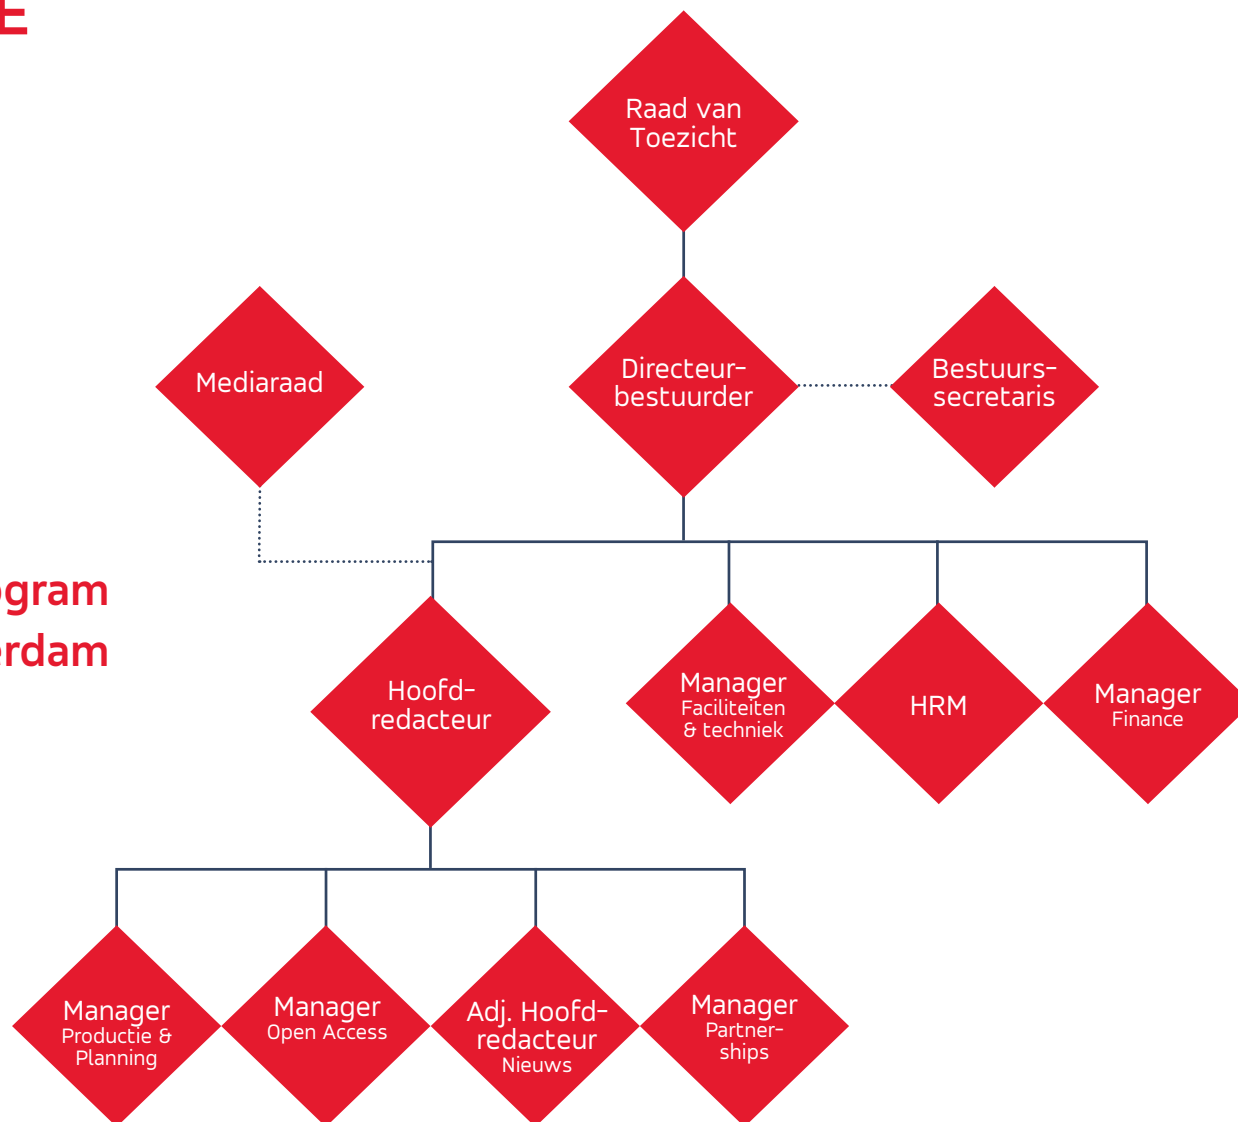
E

gram
rdam

Raad van Toezicht

Mediaraad

Directeur-bestuurder

Bestuurs-secretaris

Hoofd-redacteur

Manager Faciliteiten & techniek

HRM

Manager Finance

Manager Productie & Planning

Manager Open Access

Adj. Hoofd-redacteur Nieuws

Manager Partner-ships